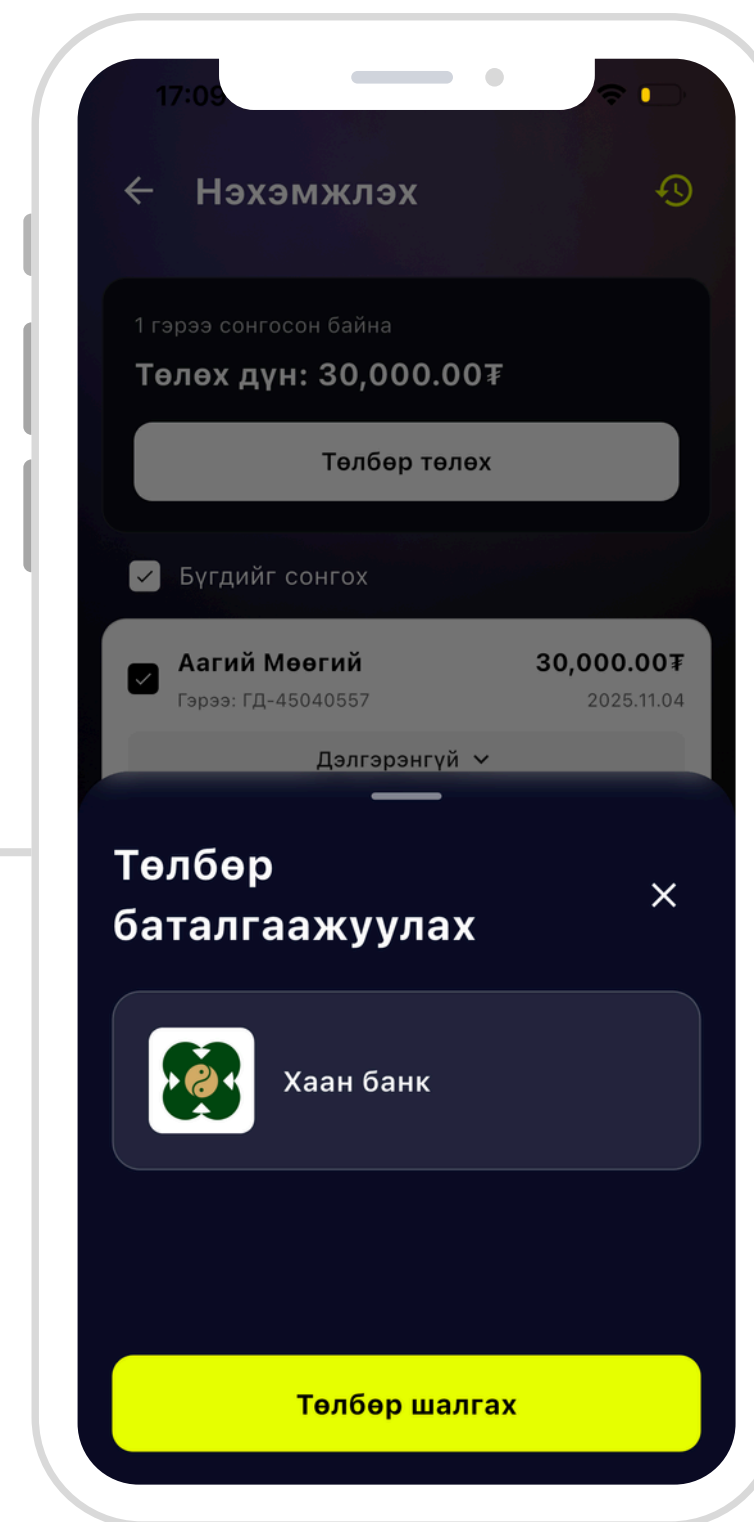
17:09

← Нэхэмжлэх

1 гэрээ сонгосон байна

Төлөх дүн: 30,000.00₮

Төлбөр төлөх

Бүгдийг сонгох

Аагий Мөөгий
Гэрээ: ГД-45040557

30,000.00₮
2025.11.04

Дэлгэрэнгүй

Төлбөр баталгаажуулах

Хаан банк

Төлбөр шалгах